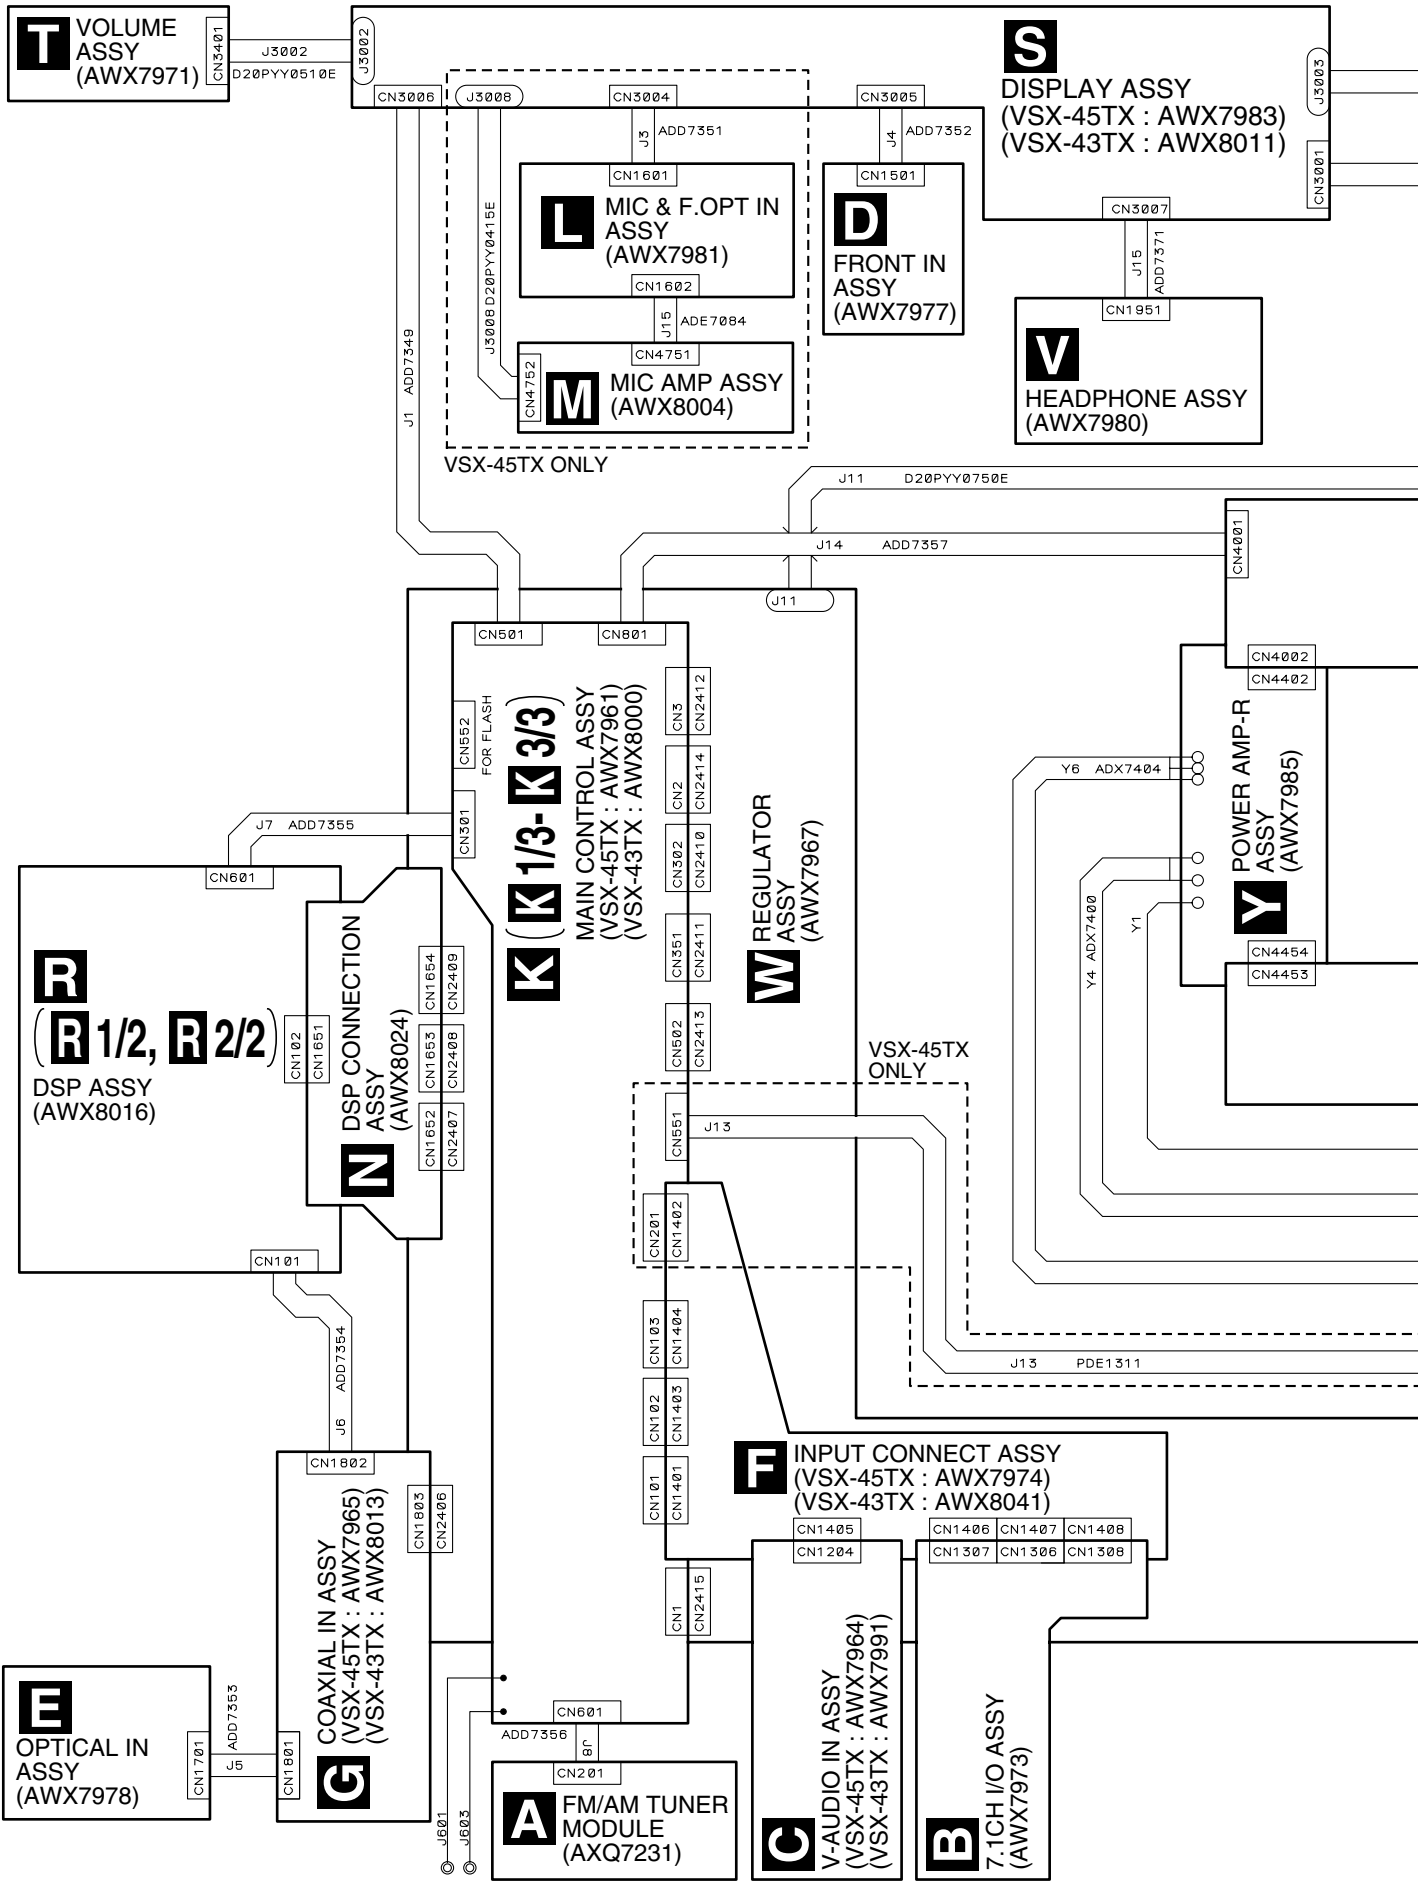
T
VOLUME ASSY
(AWX7971)

CN3401
J3002
D20PYY0510E
J3002

S
DISPLAY ASSY
(VSX-45TX : AWX7983)
(VSX-43TX : AWX8011)

J3003
CN3001
CN3006
J3008
CN3004
CN3005
CN3007

J3 ADD7351
J4 ADD7352
J15 ADD7371

CN1601
L
MIC & F.OPT IN ASSY
(AWX7981)
CN1602

J15 ADE7084

CN1501
D
FRONT IN ASSY
(AWX7977)

CN1951
V
HEADPHONE ASSY
(AWX7980)

J3008 D20PYY0415E
J1 ADD7349

CN4751
CN4752
M
MIC AMP ASSY
(AWX8004)

VSX-45TX ONLY

J11 D20PYY0750E
J14 ADD7357
J11

CN4001
CN4002
CN4402

CN501
CN801

K ( K 1/3- K 3/3)
MAIN CONTROL ASSY
(VSX-45TX : AWX7961)
(VSX-43TX : AWX8000)

CN552 FOR FLASH
CN301
CN3 CN2412
CN2 CN2414
CN302 CN2410
CN351 CN2411
CN502 CN2413
CN551
CN201 CN1402
CN103 CN1404
CN102 CN1403
CN101 CN1401
CN1 CN2415
CN601

W
REGULATOR ASSY
(AWX7967)

Y6 ADX7404
Y4 ADX7400
Y1

POWER AMP-R ASSY
(AWX7985)
Y
CN4454
CN4453

J7 ADD7355
CN601

R
( R 1/2, R 2/2)
DSP ASSY
(AWX8016)

CN102 CN1651
CN1654 CN2409
CN1653 CN2408
CN1652 CN2407

DSP CONNECTION ASSY
(AWX8024)
N

CN101

VSX-45TX ONLY
J13
J13 PDE1311

J6 ADD7354

CN1802
COAXIAL IN ASSY
(VSX-45TX : AWX7965)
(VSX-43TX : AWX8013)
G
CN1803 CN2406
CN1801

F
INPUT CONNECT ASSY
(VSX-45TX : AWX7974)
(VSX-43TX : AWX8041)

CN1405
CN1204
CN1406 CN1407 CN1408
CN1307 CN1306 CN1308

E
OPTICAL IN ASSY
(AWX7978)
CN1701
J5 ADD7353

ADD7356
J8
CN201
A
FM/AM TUNER MODULE
(AXQ7231)

J601
J603

C
V-AUDIO IN ASSY
(VSX-45TX : AWX7964)
(VSX-43TX : AWX7991)

B
7.1CH I/O ASSY
(AWX7973)